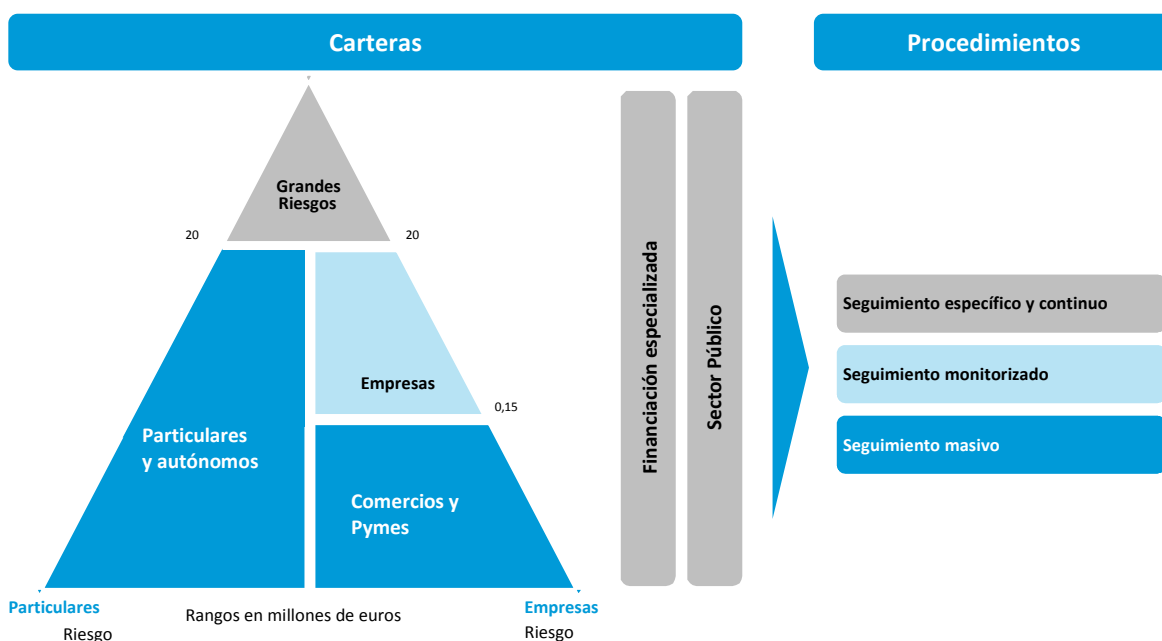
Carteras

Procedimientos

Grandes Riesgos

20

20

Empresas

0,15

Particulares y autónomos

Comercios y Pymes

Financiación especializada

Sector Público

Seguimiento específico y continuo

Seguimiento monitorizado

Seguimiento masivo

Particulares
Riesgo

Rangos en millones de euros

Empresas
Riesgo